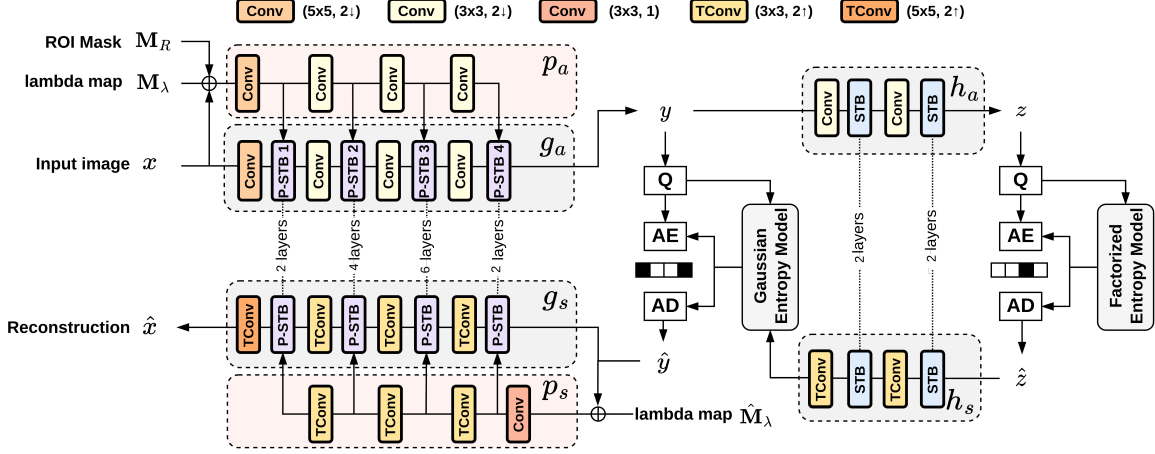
Conv (5x5, 2↓) Conv (3x3, 2↓) Conv (3x3, 1) TConv (3x3, 2↑) TConv (5x5, 2↑)

ROI Mask $\mathbf{M}_R$

lambda map $\mathbf{M}_\lambda$

Input image $x$

$p_a$

Conv Conv Conv Conv

$g_a$

Conv P-STB 1 Conv P-STB 2 Conv P-STB 3 Conv P-STB 4

2 layers 4 layers 6 layers 2 layers

$g_s$

TConv P-STB TConv P-STB TConv P-STB TConv P-STB

Reconstruction $\hat{x}$

$p_s$

TConv TConv TConv Conv

lambda map $\hat{\mathbf{M}}_\lambda$

$y$

Q

AE

AD

$\hat{y}$

Gaussian Entropy Model

$h_a$

Conv STB Conv STB

2 layers 2 layers

$h_s$

TConv STB TConv STB

$z$

Q

AE

AD

$\hat{z}$

Factorized Entropy Model